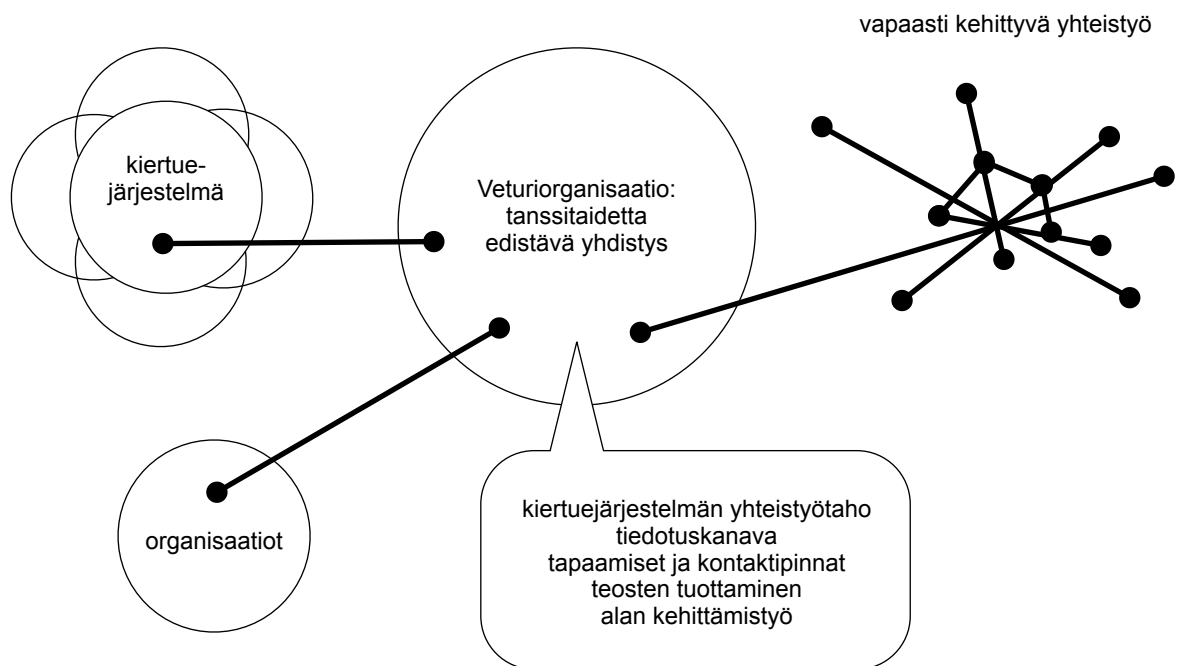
vapaasti kehittyvä yhteistyö

kiertue-järjestelmä

Veturiorganisaatio: tanssitaidetta edistävä yhdistys

organisaatiot

kiertuejärjestelmän yhteistyötaho
tiedotuskanava
tapaamiset ja kontaktipinnat
teosten tuottaminen
alan kehittämistyö